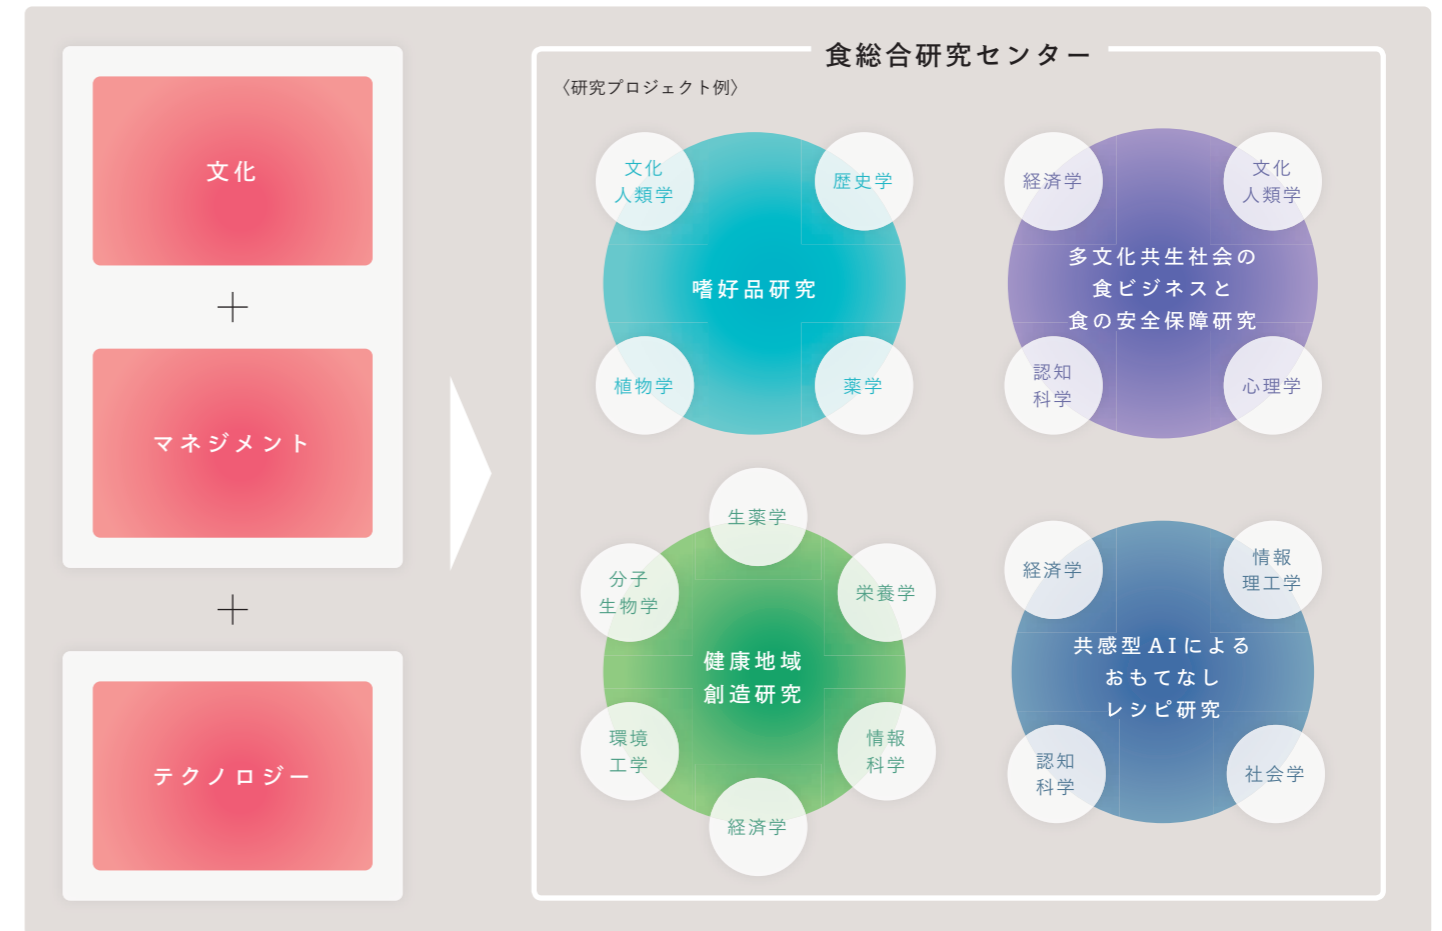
文化

＋

マネジメント

＋

テクノロジー

食総合研究センター

〈研究プロジェクト例〉

文化人類学
歴史学
嗜好品研究
植物学
薬学

経済学
文化人類学
多文化共生社会の食ビジネスと食の安全保障研究
認知科学
心理学

生薬学
分子生物学
栄養学
健康地域創造研究
環境工学
情報科学
経済学

経済学
情報理工学
共感型AIによるおもてなしレシピ研究
認知科学
社会学